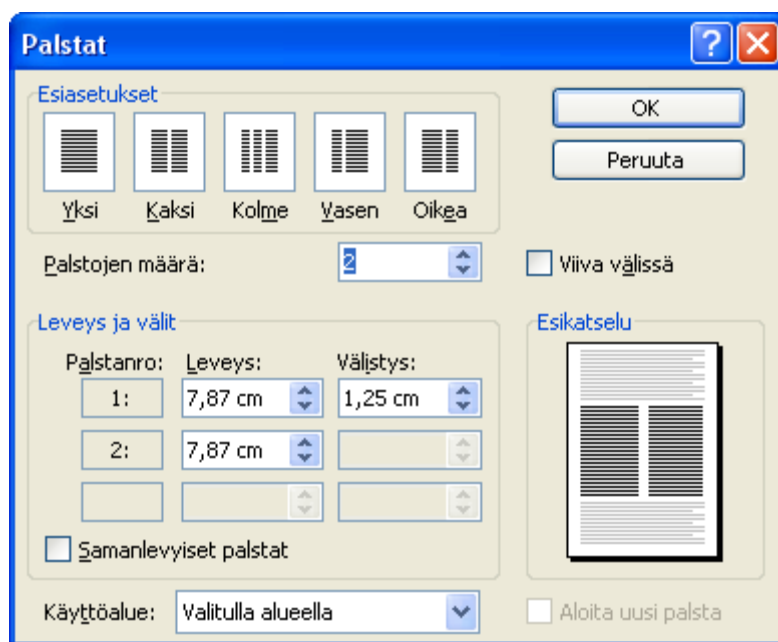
Palstat

Esiasetukset

Yksi Kaksi Kolme Vasen Oikea

OK

Peruuta

Palstojen määrä: 2

Viiva välissä

Leveys ja välit

| Palstanro: | Leveys: | Välistys: |
|---|---|---|
| 1: | 7,87 cm | 1,25 cm |
| 2: | 7,87 cm | |
| | | |

Esikatselu

Samanlevyiset palstat

Käyttöalue: Valitulla alueella

Aloita uusi palsta